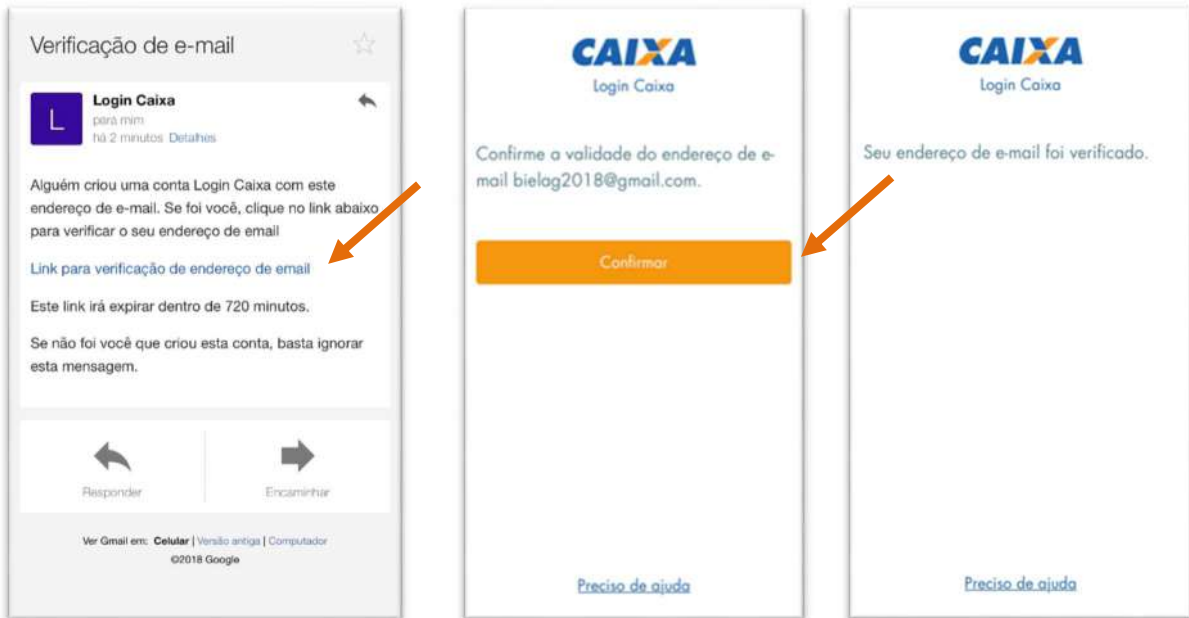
Verificação de e-mail

L

Login Caixa
para mim
há 2 minutos Detalhes

Alguém criou uma conta Login Caixa com este endereço de e-mail. Se foi você, clique no link abaixo para verificar o seu endereço de email

Link para verificação de endereço de email

Este link irá expirar dentro de 720 minutos.

Se não foi você que criou esta conta, basta ignorar esta mensagem.

Responder

Encaminhar

Ver Gmail em: Celular | Versão antiga | Computador
©2018 Google

CAIXA
Login Caixa

Confirme a validade do endereço de e-mail bielag2018@gmail.com.

Confirmar

Preciso de ajuda

CAIXA
Login Caixa

Seu endereço de e-mail foi verificado.

Preciso de ajuda